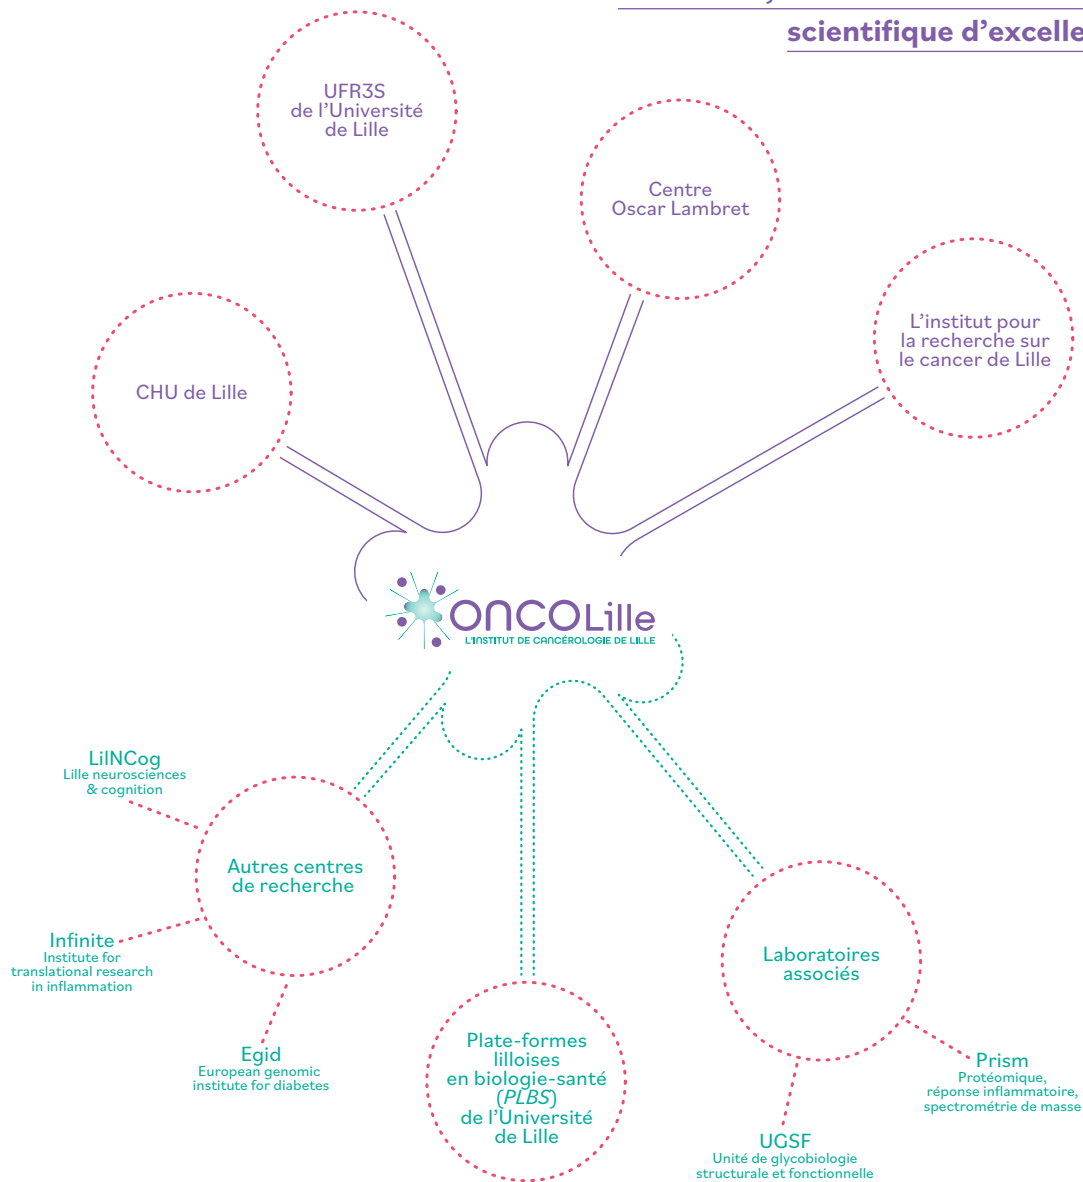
scientifique d'excelle

UFR3S de l'Université de Lille

Centre Oscar Lambret

L'institut pour la recherche sur le cancer de Lille

CHU de Lille

ONCOLille
L'INSTITUT DE CANCÉROLOGIE DE LILLE

LilNCog
Lille neurosciences & cognition

Autres centres de recherche

Infinite
Institute for translational research in inflammation

Egid
European genomic institute for diabetes

Plate-formes lilloises en biologie-santé (*PLBS*) de l'Université de Lille

Laboratoires associés

Prism
Protéomique, réponse inflammatoire, spectrométrie de masse

UGSF
Unité de glycobiologie structurale et fonctionnelle